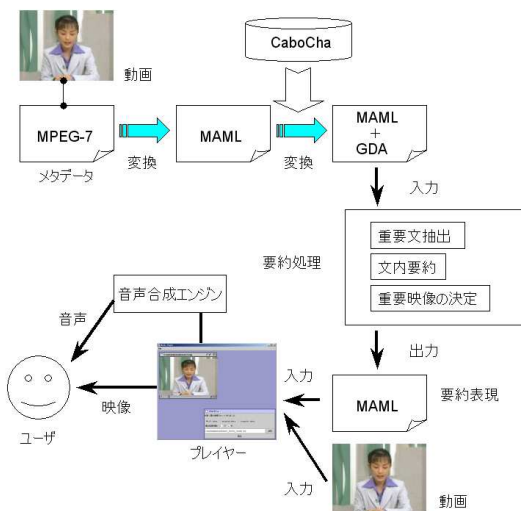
動画

CaboCha

MPEG-7

メタデータ

変換

MAML

変換

MAML
+
GDA

入力

要約処理

重要文抽出

文内要約

重要映像の決定

出力

音声合成エンジン

音声

映像

ユーザ

入力

プレイヤー

MAML

要約表現

入力

動画